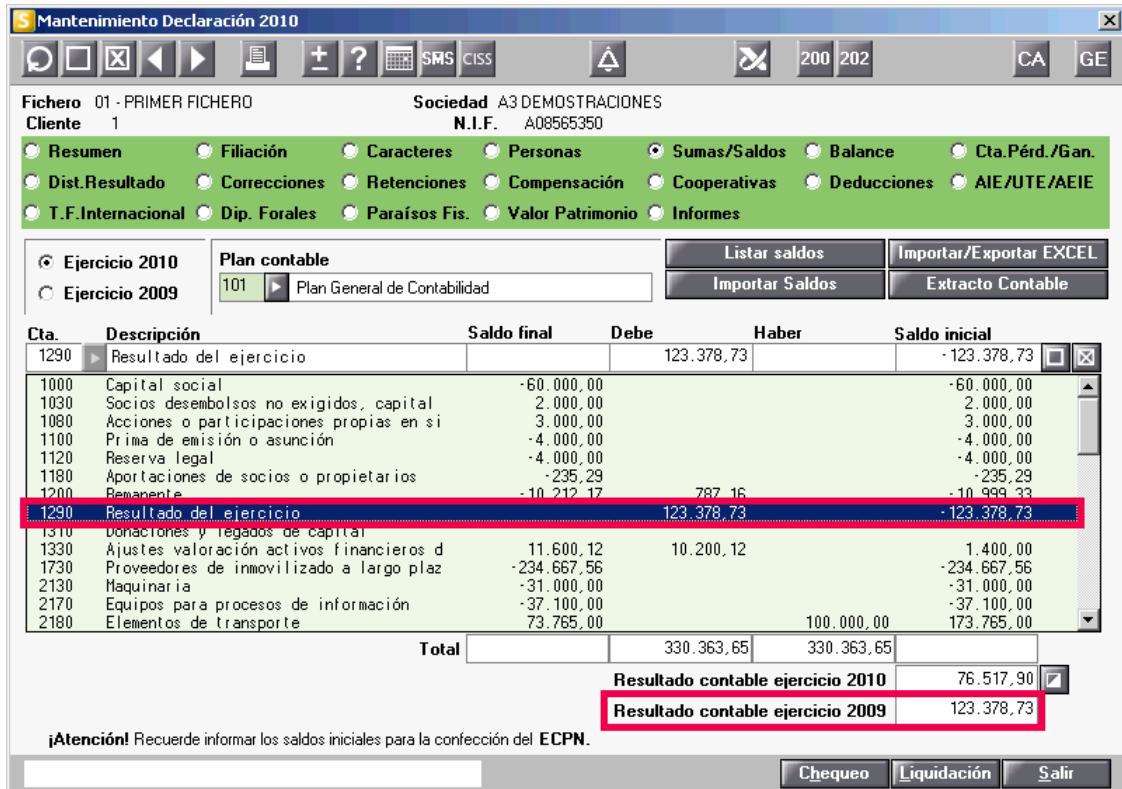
Mantenimiento Declaración 2010

SMS CISS 200 202 CA GE

Fichero 01 - PRIMER FICHERO Sociedad A3 DEMOSTRACIONES
Cliente 1 N.I.F. A08565350

Resumen Filiación Caracteres Personas Sumas/Saldos Balance Cta.Pérd./Gan.
Dist.Resultado Correcciones Retenciones Compensación Cooperativas Deducciones AIE/UTE/AEIE
T.F.Internacional Dip. Forales Paraísos Fis. Valor Patrimonio Informes

Ejercicio 2010
Ejercicio 2009

Plan contable
101 Plan General de Contabilidad

Listar saldos
Importar/Exportar EXCEL
Importar Saldos
Extracto Contable

| Cta. | Descripción | Saldo final | Debe | Haber | Saldo inicial |
|---|---|---|---|---|---|
| 1290 | Resultado del ejercicio | | 123.378,73 | | -123.378,73 |
| 1000 | Capital social | -60.000,00 | | | -60.000,00 |
| 1030 | Socios desembolsos no exigidos, capital | 2.000,00 | | | 2.000,00 |
| 1080 | Acciones o participaciones propias en si | 3.000,00 | | | 3.000,00 |
| 1100 | Prima de emisión o asunción | -4.000,00 | | | -4.000,00 |
| 1120 | Reserva legal | -4.000,00 | | | -4.000,00 |
| 1180 | Aportaciones de socios o propietarios | -235,29 | | | -235,29 |
| 1200 | Remanente | -10.212,17 | 787,16 | | -10.999,33 |
| 1290 | Resultado del ejercicio | | 123.378,73 | | -123.378,73 |
| 1310 | Donaciones y legados de capital | | | | |
| 1330 | Ajustes valoración activos financieros d | 11.600,12 | 10.200,12 | | 1.400,00 |
| 1730 | Proveedores de inmovilizado a largo plaz | -234.667,56 | | | -234.667,56 |
| 2130 | Maquinaria | -31.000,00 | | | -31.000,00 |
| 2170 | Equipos para procesos de información | -37.100,00 | | | -37.100,00 |
| 2180 | Elementos de transporte | 73.765,00 | | 100.000,00 | 173.765,00 |
| | Total | | 330.363,65 | 330.363,65 | |

Resultado contable ejercicio 2010 76.517,90
Resultado contable ejercicio 2009 123.378,73

¡Atención! Recuerde informar los saldos iniciales para la confección del ECPN.

Chequeo Liquidación Salir